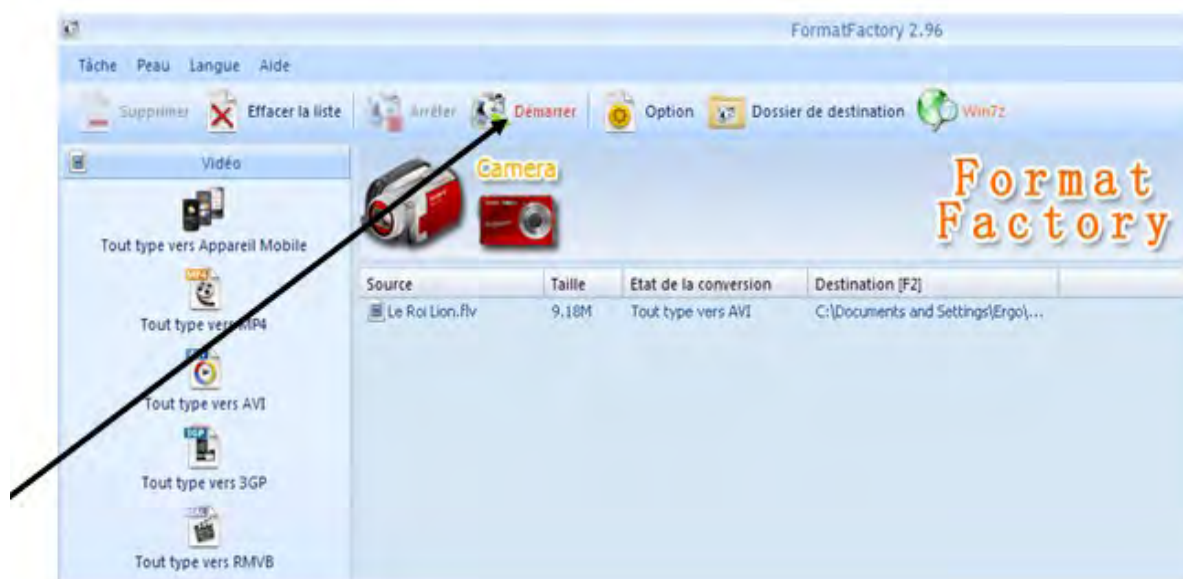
FormatFactory 2.96

Tâche Peau Langue Aide

Supprimer Effacer la liste Arrêter Démarrer Option Dossier de destination Win7z

Vidéo

Tout type vers Appareil Mobile

MP4

Tout type vers MP4

AVI

Tout type vers AVI

3GP

Tout type vers 3GP

RMVB

Tout type vers RMVB

Camera

Format Factory

| Source | Taille | Etat de la conversion | Destination [F2] |
|---|---|---|---|
| Le Roi Lion.flv | 9.18M | Tout type vers AVI | C:\Documents and Settings\Ergo\... |